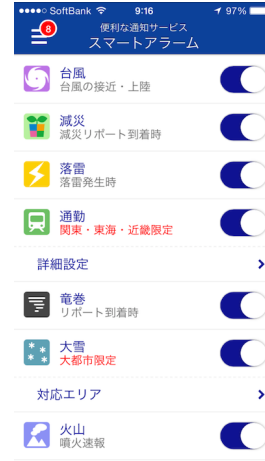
●●●●○ SoftBank 9:16 97%

8

便利な通知サービス
スマートアラーム

台風
台風の接近・上陸

減災
減災リポート到着時

落雷
落雷発生時

通勤
関東・東海・近畿限定

詳細設定

竜巻
リポート到着時

大雪
大都市限定

対応エリア

火山
噴火速報